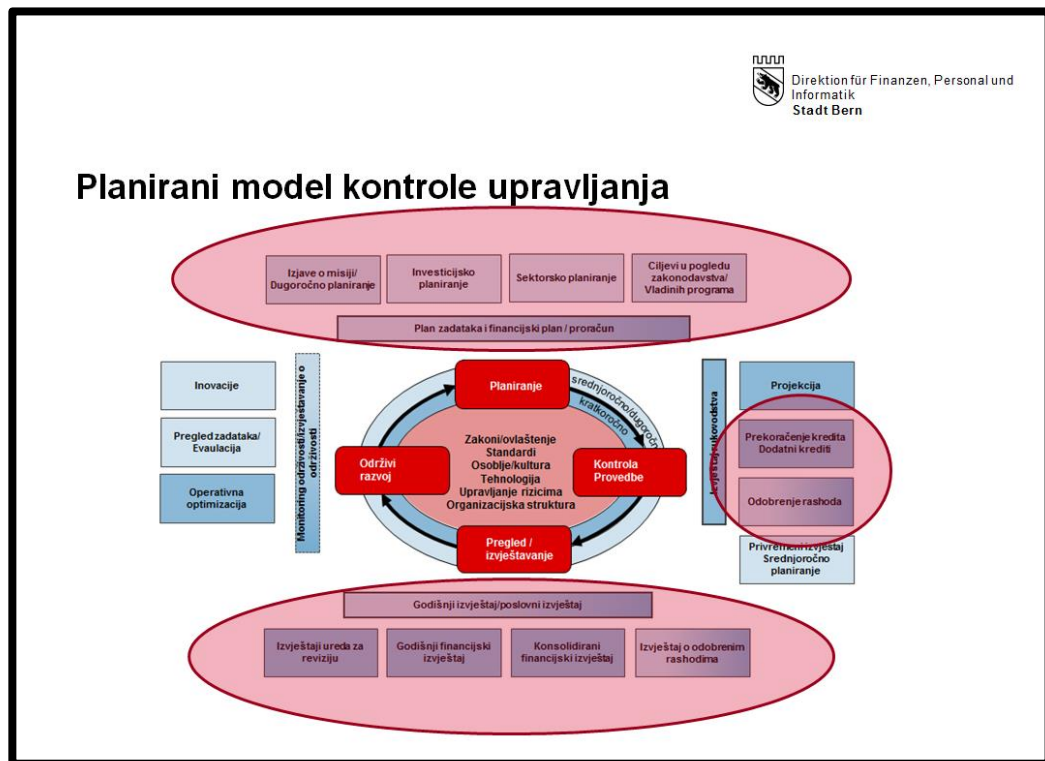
Direktion für Finanzen, Personal und Informatik
Stadt Bern

Planirani model kontrole upravljanja

Izjave o misiji/ Dugoročno planiranje

Investicijsko planiranje

Sektorsko planiranje

Ciljevi u pogledu zakonodavstva/ Vladinih programa

Plan zadataka i financijski plan / proračun

Inovacije

Pregled zadataka/ Evaluacija

Operativna optimizacija

Monitoring održivosti/izvještavanje o održivosti

Planiranje

srednjoročno/dugoročno

kratkoročno

Zakoni/ovlaštenje
Standardi
Osoblje/kultura
Tehnologija
Upravljanje rizicima
Organizacijska struktura

Održivi razvoj

Kontrola Provedbe

Pregled / izvještavanje

Izvješća rukovodstva

Projekcija

Prekoračenje kredita Dodatni krediti

Odobrenje rashoda

Privremeni izvještaj Srednjoročno planiranje

Godišnji izvještaj/poslovni izvještaj

Izvještaji ureda za reviziju

Godišnji financijski izvještaj

Konsolidirani financijski izvještaj

Izvještaj o odobrenim rashodima